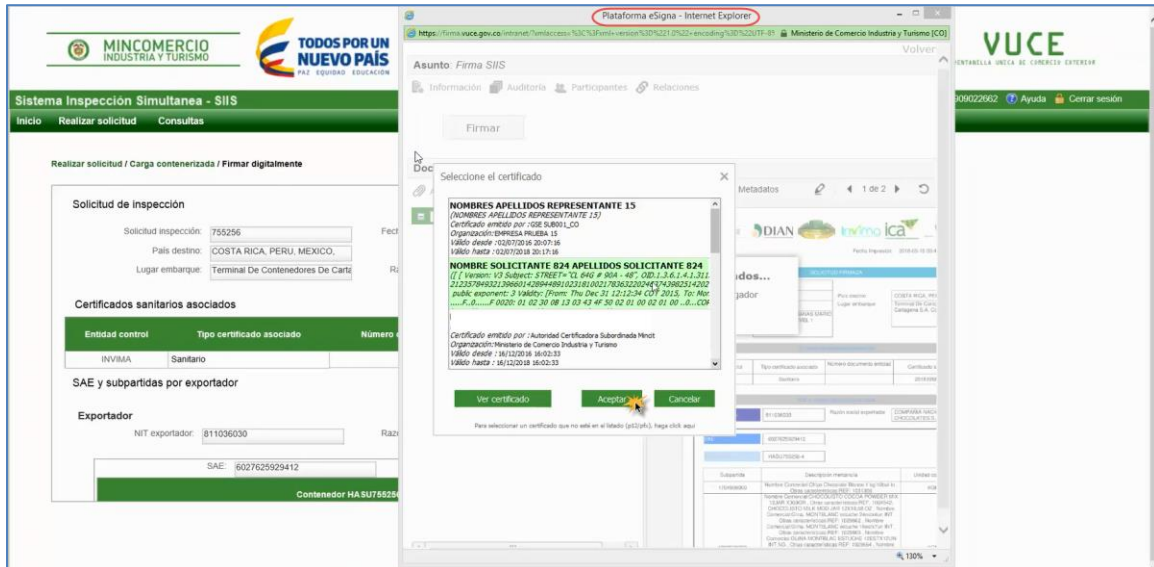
MINCOMERCIO INDUSTRIA Y TURISMO

TODOS POR UN NUEVO PAÍS
PAZ EQUIDAD EDUCACIÓN

Sistema Inspección Simultanea - SIIS

Inicio Realizar solicitud Consultas

Realizar solicitud / Carga contenerizada / Firmar digitalmente

Solicitud de inspección

Solicitud inspección: 755256
País destino: COSTA RICA, PERU, MEXICO,
Lugar embarque: Terminal De Contenedores De Carta

Certificados sanitarios asociados

| Entidad control | Tipo certificado asociado | Número |
|---|---|---|
| INVIMA | Sanitario | |

SAE y subpartidas por exportador

Exportador

NIT exportador: 811036030

SAE: 6027625929412

Contenedor HASU755256

Plataforma eSigna - Internet Explorer

https://firma.vuce.gov.co/intranet/?xmlaccess=%3C%3Fxml+version%3D%221.0%22+encoding%3D%22UTF-8 Ministerio de Comercio Industria y Turismo [CO]

Volver

Asunto: Firma SIIS

Información Auditoría Participantes Relaciones

Firmar

Seleccione el certificado

NOMBRES APELLIDOS REPRESENTANTE 15
(NOMBRES APELLIDOS REPRESENTANTE 15)
Certificado emitido por :GSE SUB001_CO
Organización:EMPRESA PRUEBA 15
Válido desde : 02/07/2016 20:07:16
Válido hasta : 02/07/2018 20:17:16

NOMBRE SOLICITANTE 824 APELLIDOS SOLICITANTE 824
([ [ Version: V3 Subject: STREET="CL 64G # 90A - 48", OID.1.3.6.1.4.1.311
212357849321396601428944891023181002178363220247439825142024
public exponent: 3 Validity: [From: Thu Dec 31 12:12:34 COT 2015, To: Mon
.....F..0......F 0020: 01 02 30 08 13 03 43 4F 30 02 01 00 02 01 00 ..0...CO

Certificado emitido por : Autoridad Certificadora Subordinada Mincit
Organización:Ministerio de Comercio Industria y Turismo
Válido desde : 16/12/2016 16:02:33
Válido hasta : 16/12/2018 16:02:33

Ver certificado Aceptar Cancelar

Para seleccionar un certificado que no está en el listado (p12/pfx), haga click aquí

Metadatos 1 de 2

DIAN invima ica

VUCE
VENTANILLA UNICA DE COMERCIO EXTERIOR

809022662 Ayuda Cerrar sesión

130%